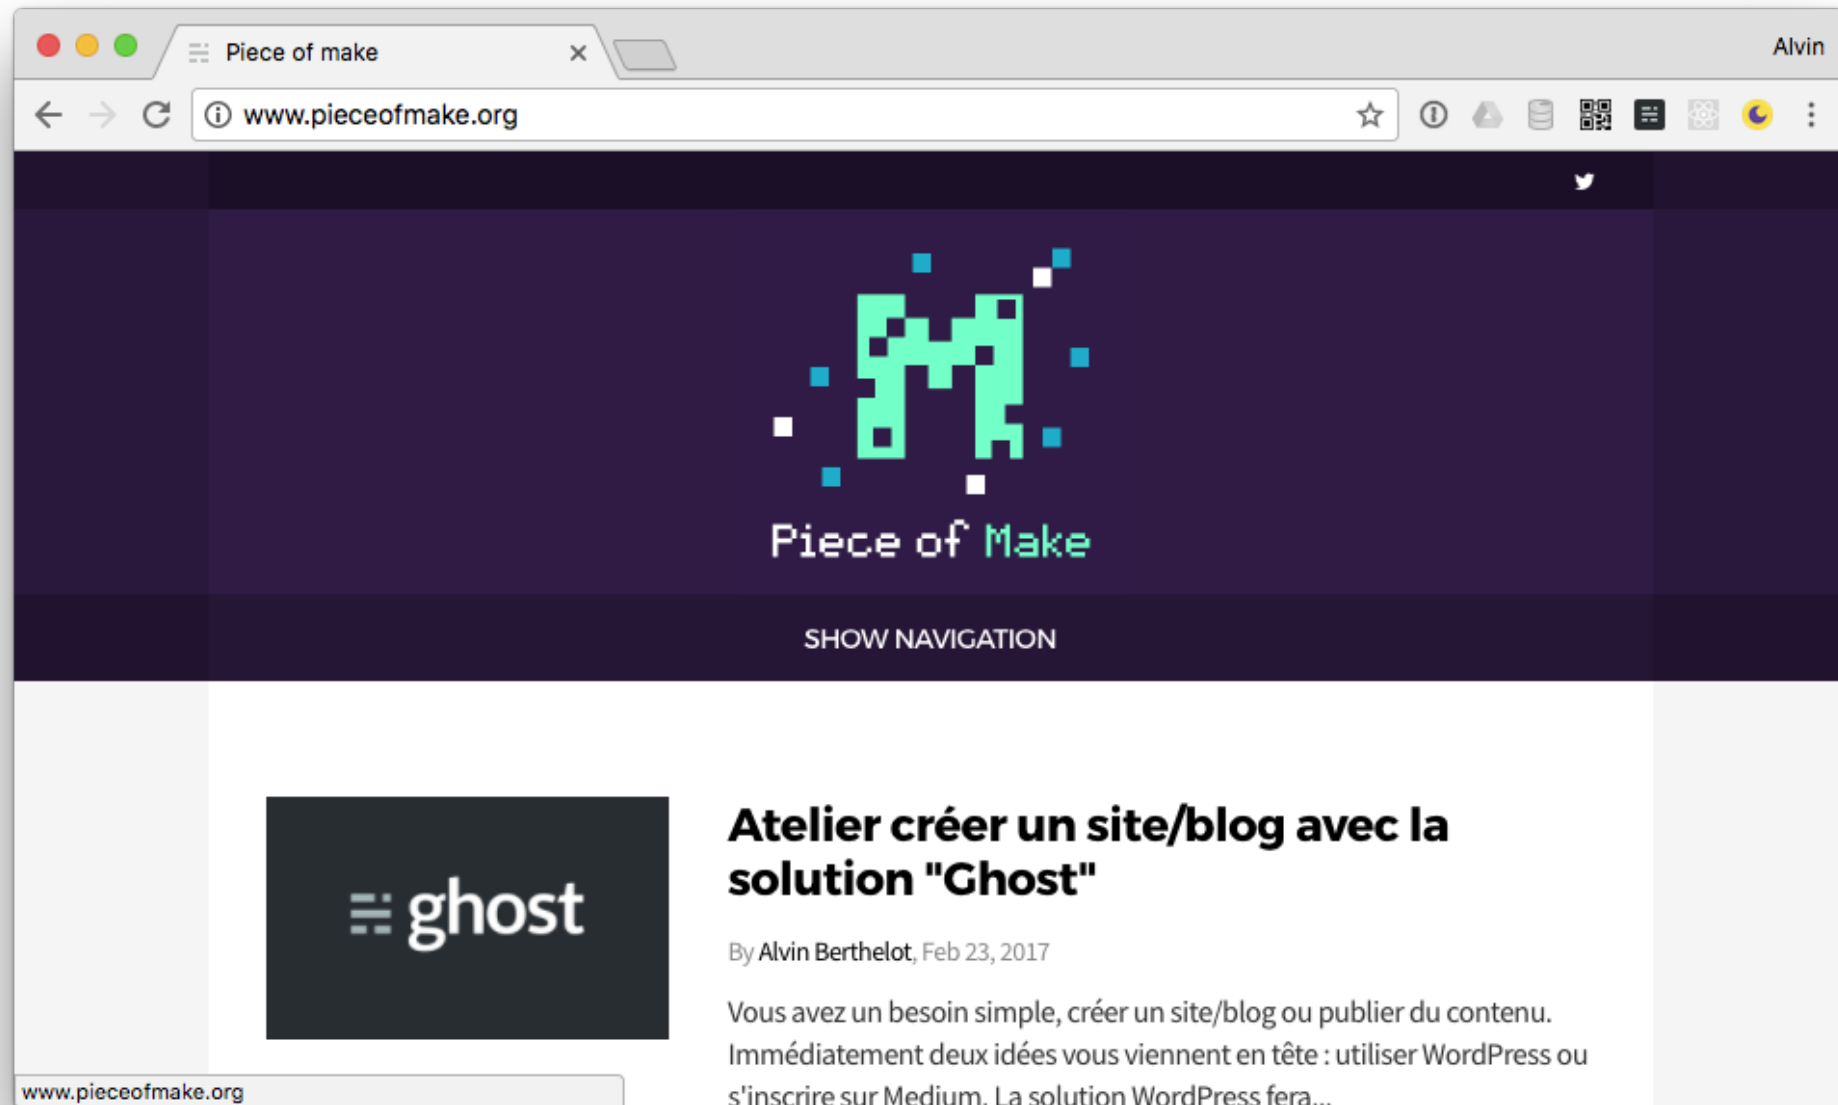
Piece of make

Alvin

www.pieceofmake.org

Piece of Make

SHOW NAVIGATION

ghost

Atelier créer un site/blog avec la solution "Ghost"

By Alvin Berthelot, Feb 23, 2017

Vous avez un besoin simple, créer un site/blog ou publier du contenu. Immédiatement deux idées vous viennent en tête : utiliser WordPress ou s'inscrire sur Medium. La solution WordPress fera...

www.pieceofmake.org